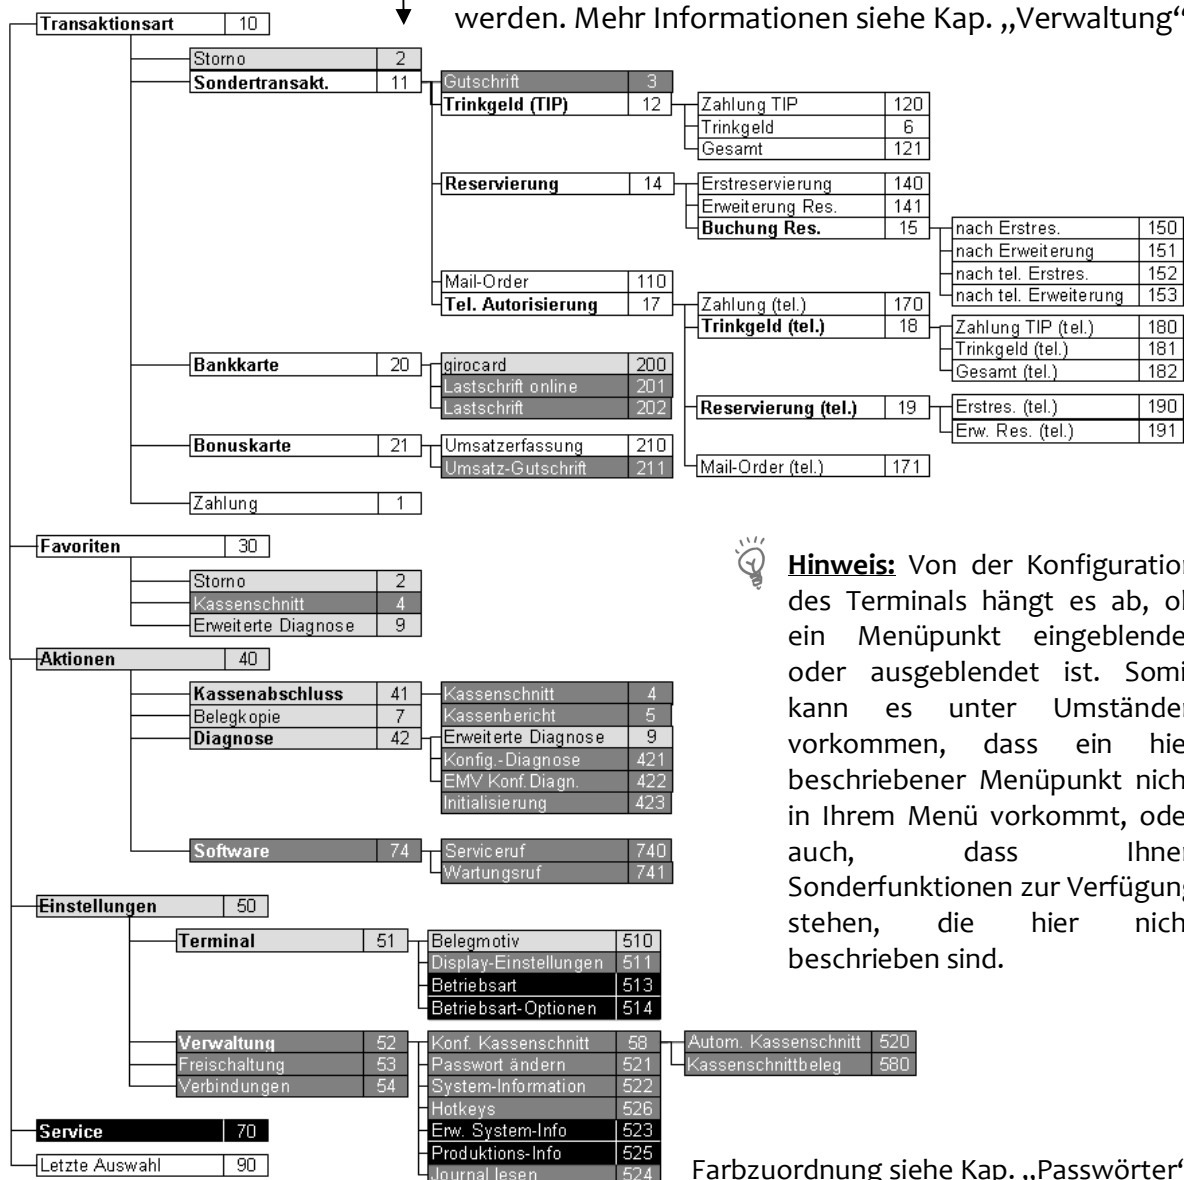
werden. Mehr Informationen siehe Kap. „Verwaltung“

| Transaktionsart | 10 |
|---|---|
| Storno | 2 |
| Sondertransakt. | 11 |
| Gutschrift | 3 |
| Trinkgeld (TIP) | 12 |
| Zahlung TIP | 120 |
| Trinkgeld | 6 |
| Gesamt | 121 |
| Reservierung | 14 |
| Erstreservierung | 140 |
| Erweiterung Res. | 141 |
| Buchung Res. | 15 |
| nach Erstres. | 150 |
| nach Erweiterung | 151 |
| nach tel. Erstres. | 152 |
| nach tel. Erweiterung | 153 |
| Mail-Order | 110 |
| Tel. Autorisierung | 17 |
| Zahlung (tel.) | 170 |
| Trinkgeld (tel.) | 18 |
| Zahlung TIP (tel.) | 180 |
| Trinkgeld (tel.) | 181 |
| Gesamt (tel.) | 182 |
| Reservierung (tel.) | 19 |
| Erstres. (tel.) | 190 |
| Erw. Res. (tel.) | 191 |
| Mail-Order (tel.) | 171 |
| Bankkarte | 20 |
| girocard | 200 |
| Lastschrift online | 201 |
| Lastschrift | 202 |
| Bonuskarte | 21 |
| Umsatzerfassung | 210 |
| Umsatz-Gutschrift | 211 |
| Zahlung | 1 |
| Favoriten | 30 |
| Storno | 2 |
| Kassenschnitt | 4 |
| Erweiterte Diagnose | 9 |
| Aktionen | 40 |
| Kassenabschluss | 41 |
| Kassenschnitt | 4 |
| Kassenbericht | 5 |
| Belegkopie | 7 |
| Diagnose | 42 |
| Erweiterte Diagnose | 9 |
| Konfig.-Diagnose | 421 |
| EMV Konf.Diagn. | 422 |
| Initialisierung | 423 |
| Software | 74 |
| Serviceruf | 740 |
| Wartungsruf | 741 |
| Einstellungen | 50 |
| Terminal | 51 |
| Belegmotiv | 510 |
| Display-Einstellungen | 511 |
| Betriebsart | 513 |
| Betriebsart-Optionen | 514 |
| Verwaltung | 52 |
| Konf. Kassenschnitt | 58 |
| Autom. Kassenschnitt | 520 |
| Kassenschnittbeleg | 580 |
| Passwort ändern | 521 |
| System-Information | 522 |
| Hotkeys | 526 |
| Erw. System-Info | 523 |
| Produktions-Info | 525 |
| Journal lesen | 524 |
| Freischaltung | 53 |
| Verbindungen | 54 |
| Service | 70 |
| Letzte Auswahl | 90 |

Hinweis: Von der Konfiguration des Terminals hängt es ab, ob ein Menüpunkt eingeblendet oder ausgeblendet ist. Somit kann es unter Umständen vorkommen, dass ein hier beschriebener Menüpunkt nicht in Ihrem Menü vorkommt, oder auch, dass Ihnen Sonderfunktionen zur Verfügung stehen, die hier nicht beschrieben sind.

Farbzuordnung siehe Kap. „Passwörter“